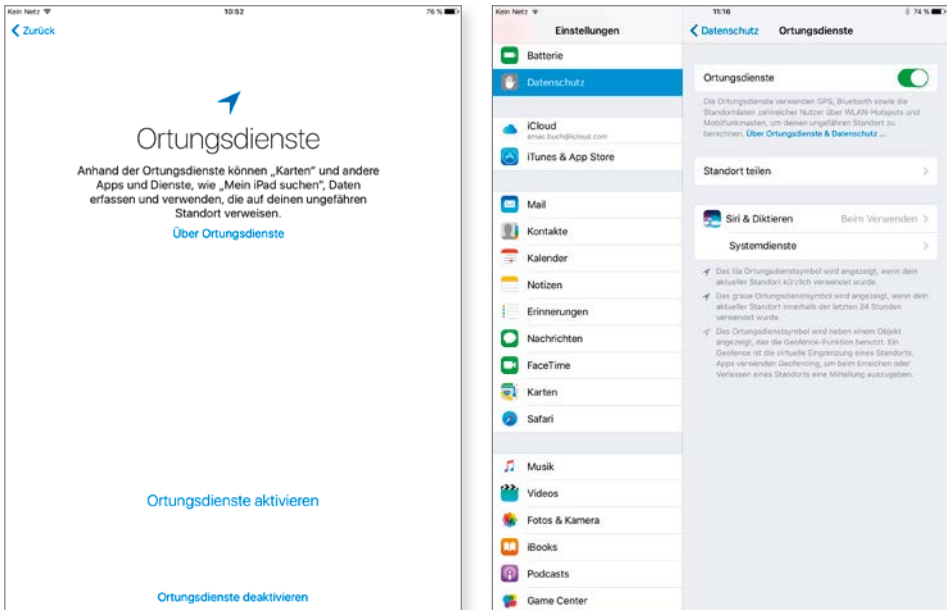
Kein Netz
10:52
76 %

Zurück

Ortungsdienste

Anhand der Ortungsdienste können „Karten“ und andere Apps und Dienste, wie „Mein iPad suchen“, Daten erfassen und verwenden, die auf deinen ungefähren Standort verweisen.

Über Ortungsdienste

Ortungsdienste aktivieren

Ortungsdienste deaktivieren

Kein Netz
11:16
74 %

Einstellungen

Batterie
Datenschutz
iCloud
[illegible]@icloud.com
iTunes & App Store
Mail
Kontakte
Kalender
Notizen
Erinnerungen
Nachrichten
FaceTime
Karten
Safari
Musik
Videos
Fotos & Kamera
iBooks
Podcasts
Game Center

Datenschutz
Ortungsdienste

Ortungsdienste

Die Ortungsdienste verwenden GPS, Bluetooth sowie die Standortdaten zahlreicher Nutzer über WLAN-Hotspots und Mobilfunkmasten, um deinen ungefähren Standort zu berechnen. Über Ortungsdienste & Datenschutz ...

Standort teilen

Siri & Diktieren
Beim Verwenden

Systemdienste

Das lila Ortungsdienstsymbol wird angezeigt, wenn dein aktueller Standort kürzlich verwendet wurde.

Das graue Ortungsdienstsymbol wird angezeigt, wenn dein aktueller Standort innerhalb der letzten 24 Stunden verwendet wurde.

Das Ortungsdienstsymbol wird neben einem Objekt angezeigt, das die Geofence-Funktion benutzt. Ein Geofence ist die virtuelle Eingrenzung eines Standorts. Apps verwenden Geofencing, um beim Erreichen oder Verlassen eines Standorts eine Mitteilung auszugeben.